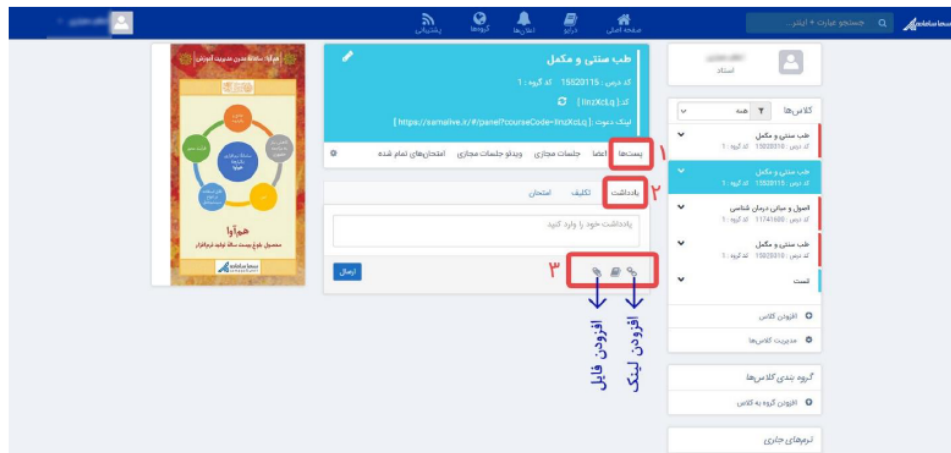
جستجو عبارت + اینتر

صفحه اصلی
درایو
اعلان‌ها
گروه‌ها
پشتیبانی

استاد

کلاس‌ها
همه

طب سنتی و مکمل
کد درس : 15020310 کد گروه : 1

طب سنتی و مکمل
کد درس : 15520115 کد گروه : 1

اصول و مبانی درمان شناسی
کد درس : 11741600 کد گروه : 1

طب سنتی و مکمل
کد درس : 15020310 کد گروه : 1

تست

افزودن کلاس
مدیریت کلاس‌ها

گروه بندی کلاس‌ها
افزودن گروه به کلاس

ترم‌های جاری

طب سنتی و مکمل
کد درس : 15520115 کد گروه : 1
کد : [ IinzXcLq ]
لینک دعوت : [ https://samalive.ir/#/panel?courseCode=IinzXcLq ]

پست‌ها
اعضا
جلسات مجازی
ویدئو جلسات مجازی
امتحان‌های تمام شده

1

یادداشت
تکلیف
امتحان

2

یادداشت خود را وارد کنید

3

ارسال

افزودن لینک
افزودن فایل

همراه با سامانه مدیریت آموزش

هم‌آوا
محصول بلوغ بیست ساله تولید نرم‌افزار